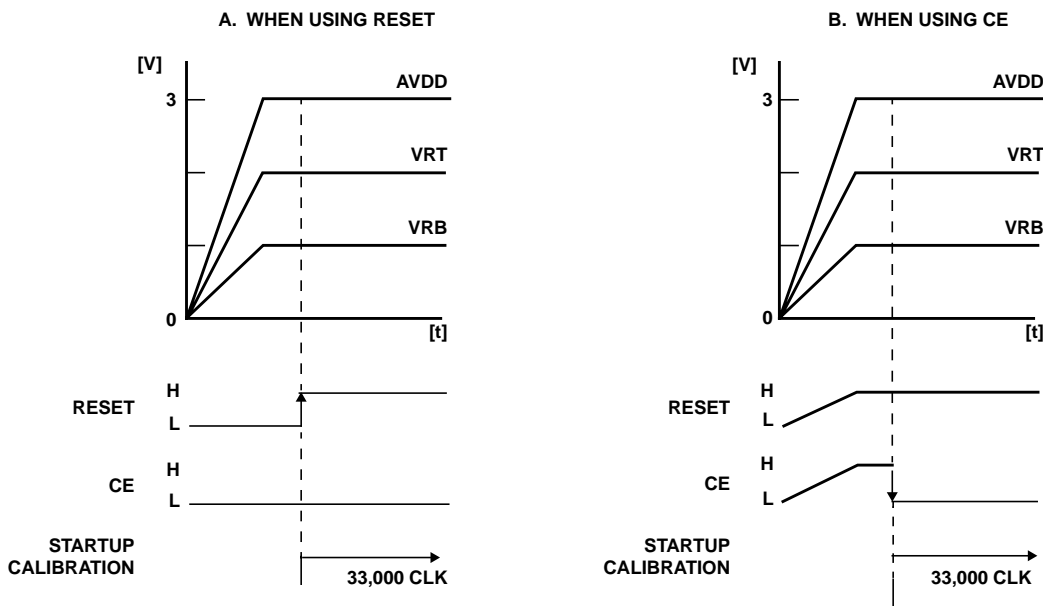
A. WHEN USING RESET

[V]

3

AVDD

VRT

VRB

0

[t]

RESET

H

L

CE

H

L

STARTUP CALIBRATION

33,000 CLK

B. WHEN USING CE

[V]

3

AVDD

VRT

VRB

0

[t]

RESET

H

L

CE

H

L

STARTUP CALIBRATION

33,000 CLK